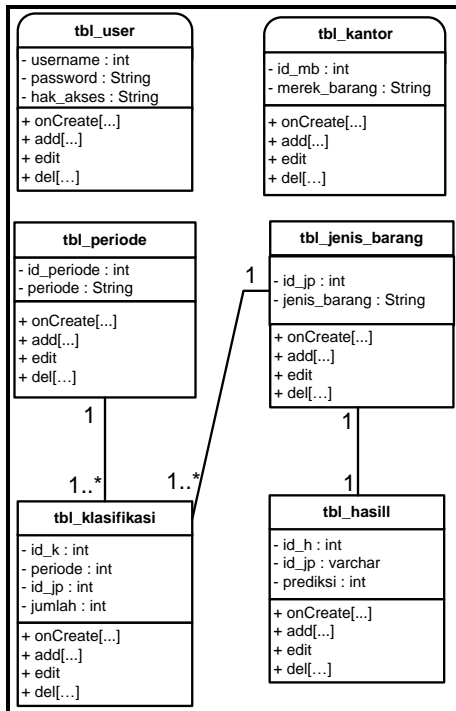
tbl_user

- username : int
- password : String
- hak_akses : String

+ onCreate[...]
+ add[...]
+ edit
+ del[…]

tbl_kantor

- id_mb : int
- merek_barang : String

+ onCreate[...]
+ add[...]
+ edit
+ del[…]

tbl_periode

- id_periode : int
- periode : String

+ onCreate[...]
+ add[...]
+ edit
+ del[…]

tbl_jenis_barang

- id_jp : int
- jenis_barang : String

+ onCreate[...]
+ add[...]
+ edit
+ del[…]

1

1

1..*

1..*

1

1

tbl_klasifikasi

- id_k : int
- periode : int
- id_jp : int
- jumlah : int

+ onCreate[...]
+ add[...]
+ edit
+ del[…]

tbl_hasill

- id_h : int
- id_jp : varchar
- prediksi : int

+ onCreate[...]
+ add[...]
+ edit
+ del[…]